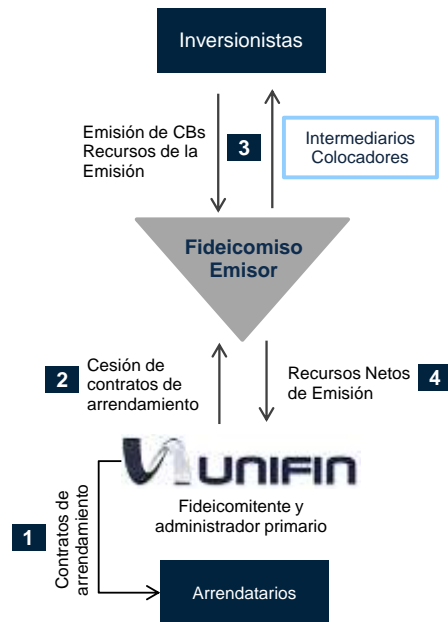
Inversionistas

Emisión de CBs
Recursos de la Emisión

3

Intermediarios Colocadores

Fideicomiso Emisor

2 Cesión de contratos de arrendamiento

Recursos Netos de Emisión 4

UNIFIN

Fideicomitente y administrador primario

1

Contratos de arrendamiento

Arrendatarios